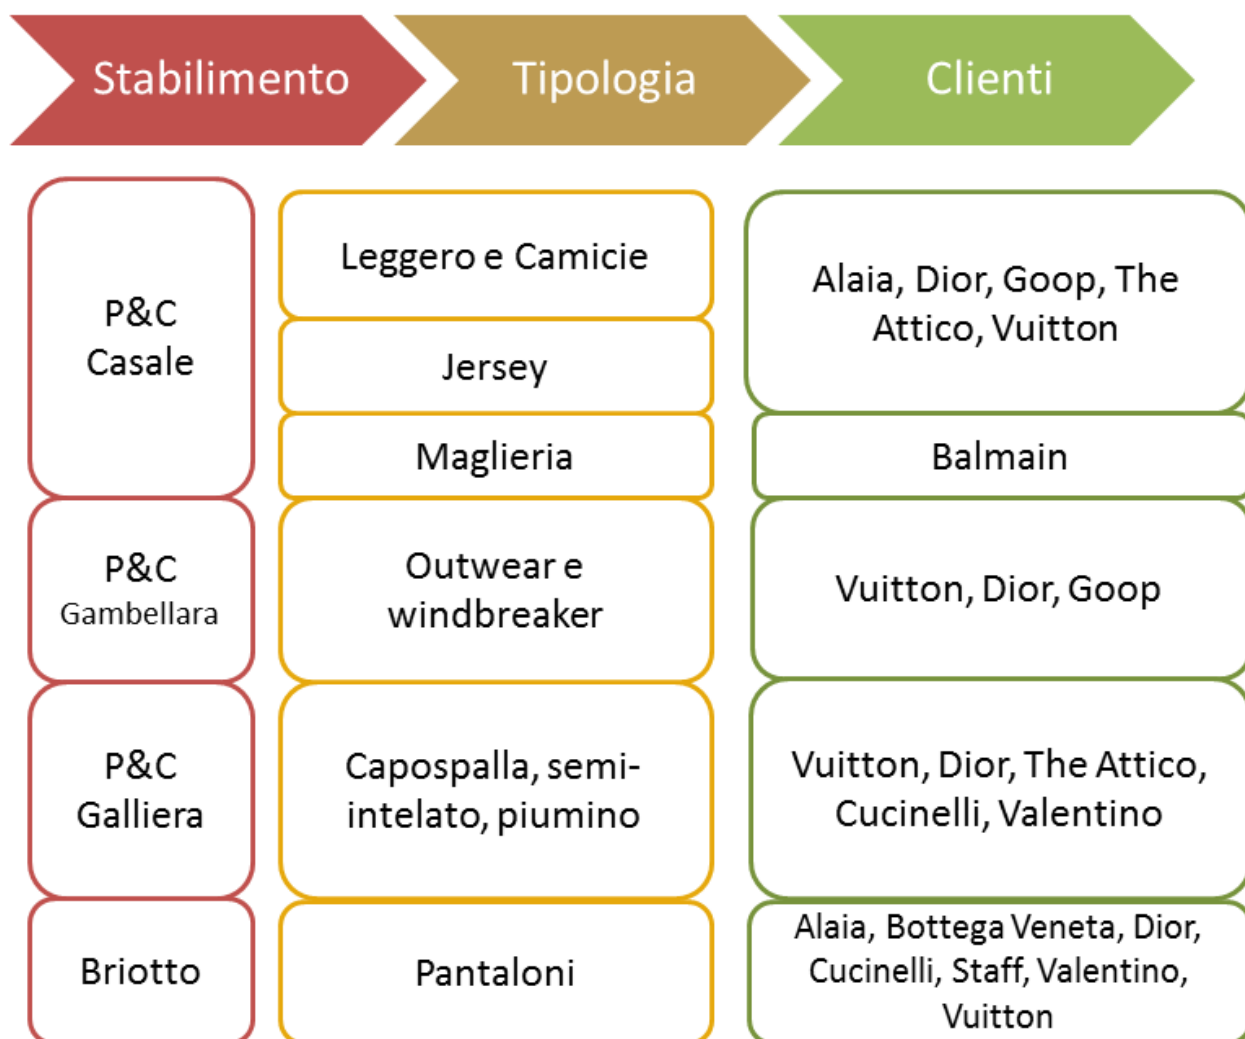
Stabilimento

Tipologia

Clienti

P&C Casale

Leggero e Camicie

Jersey

Maglieria

Alaia, Dior, Goop, The Attico, Vuitton

Balmain

P&C Gambellara

Outwear e windbreaker

Vuitton, Dior, Goop

P&C Galliera

Capospalla, semi-intelato, piumino

Vuitton, Dior, The Attico, Cucinelli, Valentino

Briotto

Pantaloni

Alaia, Bottega Veneta, Dior, Cucinelli, Staff, Valentino, Vuitton